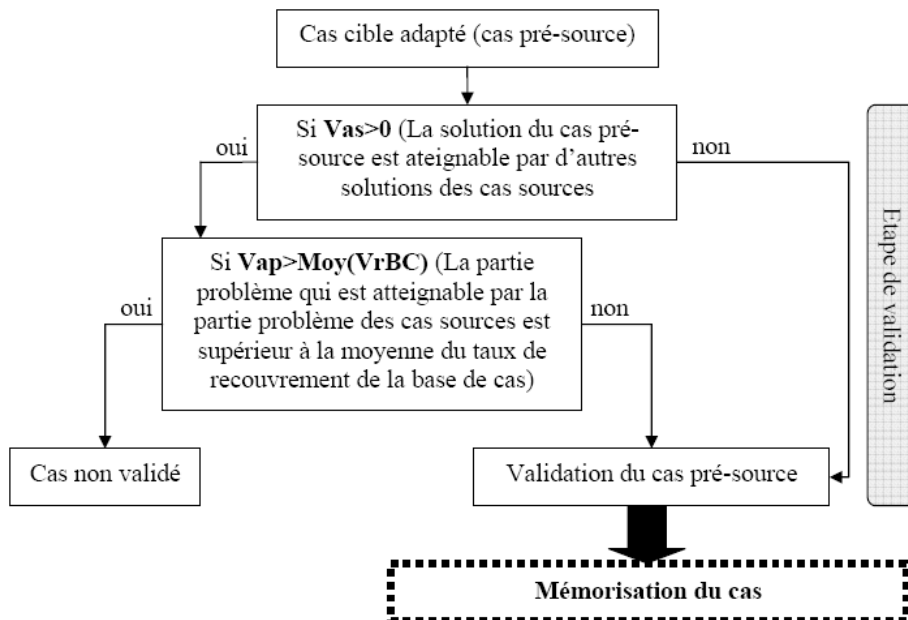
Cas cible adapté (cas pré-source)

Si **Vas>0** (La solution du cas pré-source est ateignable par d'autres solutions des cas sources

oui

non

Si **Vap>Moy(VrBC)** (La partie problème qui est atteignable par la partie problème des cas sources est supérieur à la moyenne du taux de recouvrement de la base de cas)

oui

non

Cas non validé

Validation du cas pré-source

Etape de validation

**Mémorisation du cas**